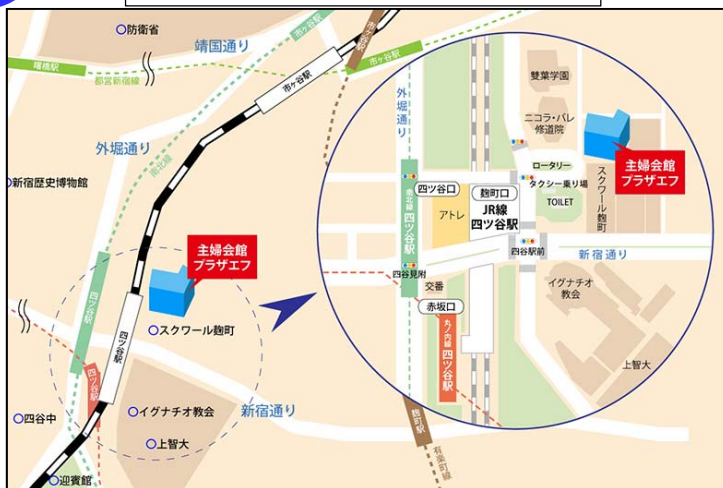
防衛省
靖国通り
曙橋駅
都営新宿線
市ヶ谷駅
市ヶ谷
市ヶ谷駅
外堀通り
新宿歴史博物館
外堀通り
主婦会館
プラザエフ
四ツ谷駅
四ツ谷
スクワール麹町
四ツ谷駅
四谷中
イグナチオ教会
新宿通り
上智大
迎賓館
外堀通り
雙葉学園
ニコラ・バレ
修道院
主婦会館
プラザエフ
ロータリー
タクシー乗り場
TOILET
スクワール麹町
南北線
四ツ谷駅
四ツ谷口
麹町口
アトレ
JR線
四ツ谷駅
四谷駅前
新宿通り
四谷見附
交番
イグナチオ
教会
赤坂口
丸ノ内線
四ツ谷駅
上智大
麹町駅
有楽町線